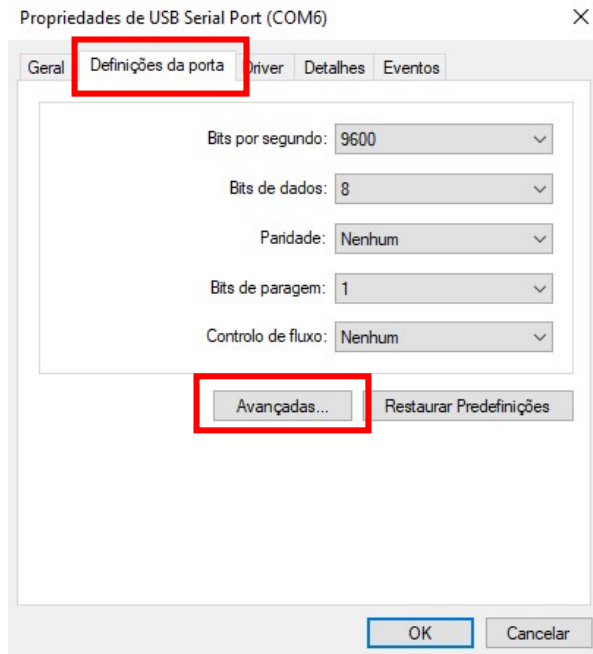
Propriedades de USB Serial Port (COM6)

×

Geral | Definições da porta | Driver | Detalhes | Eventos

Bits por segundo: 9600

Bits de dados: 8

Paridade: Nenhum

Bits de paragem: 1

Controlo de fluxo: Nenhum

Avançadas...

Restaurar Predefinições

OK

Cancelar